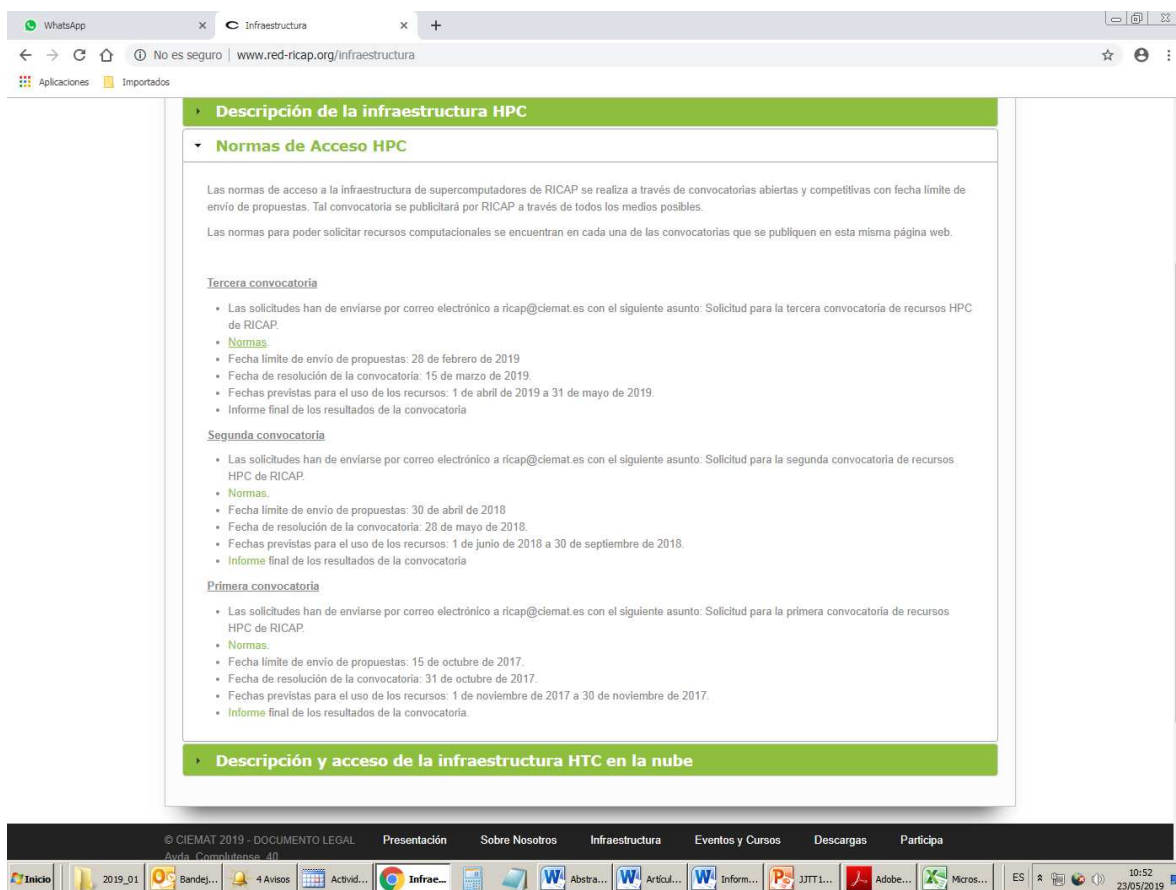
WhatsApp × Infraestructura × +

No es seguro | www.red-ricap.org/infraestructura

Aplicaciones Importados

Descripción de la infraestructura HPC

Normas de Acceso HPC

Las normas de acceso a la infraestructura de supercomputadores de RICAP se realiza a través de convocatorias abiertas y competitivas con fecha límite de envío de propuestas. Tal convocatoria se publicitará por RICAP a través de todos los medios posibles.

Las normas para poder solicitar recursos computacionales se encuentran en cada una de las convocatorias que se publiquen en esta misma página web.

Tercera convocatoria

- Las solicitudes han de enviarse por correo electrónico a ricap@ciemat.es con el siguiente asunto: Solicitud para la tercera convocatoria de recursos HPC de RICAP.
- Normas.
- Fecha límite de envío de propuestas: 28 de febrero de 2019
- Fecha de resolución de la convocatoria: 15 de marzo de 2019.
- Fechas previstas para el uso de los recursos: 1 de abril de 2019 a 31 de mayo de 2019.
- Informe final de los resultados de la convocatoria

Segunda convocatoria

- Las solicitudes han de enviarse por correo electrónico a ricap@ciemat.es con el siguiente asunto: Solicitud para la segunda convocatoria de recursos HPC de RICAP.
- Normas.
- Fecha límite de envío de propuestas: 30 de abril de 2018
- Fecha de resolución de la convocatoria: 28 de mayo de 2018.
- Fechas previstas para el uso de los recursos: 1 de junio de 2018 a 30 de septiembre de 2018.
- Informe final de los resultados de la convocatoria

Primera convocatoria

- Las solicitudes han de enviarse por correo electrónico a ricap@ciemat.es con el siguiente asunto: Solicitud para la primera convocatoria de recursos HPC de RICAP.
- Normas.
- Fecha límite de envío de propuestas: 15 de octubre de 2017.
- Fecha de resolución de la convocatoria: 31 de octubre de 2017.
- Fechas previstas para el uso de los recursos: 1 de noviembre de 2017 a 30 de noviembre de 2017.
- Informe final de los resultados de la convocatoria.

Descripción y acceso de la infraestructura HTC en la nube

© CIEMAT 2019 - DOCUMENTO LEGAL Presentación Sobre Nosotros Infraestructura Eventos y Cursos Descargas Participa
Avda. Complutense, 40

Inicio 2019_01 Bandej... 4 Avisos Activid... Infrae... Abstra... Artícul... Inform... JJTT1... Adobe... Micros... ES 10:52 23/05/2019